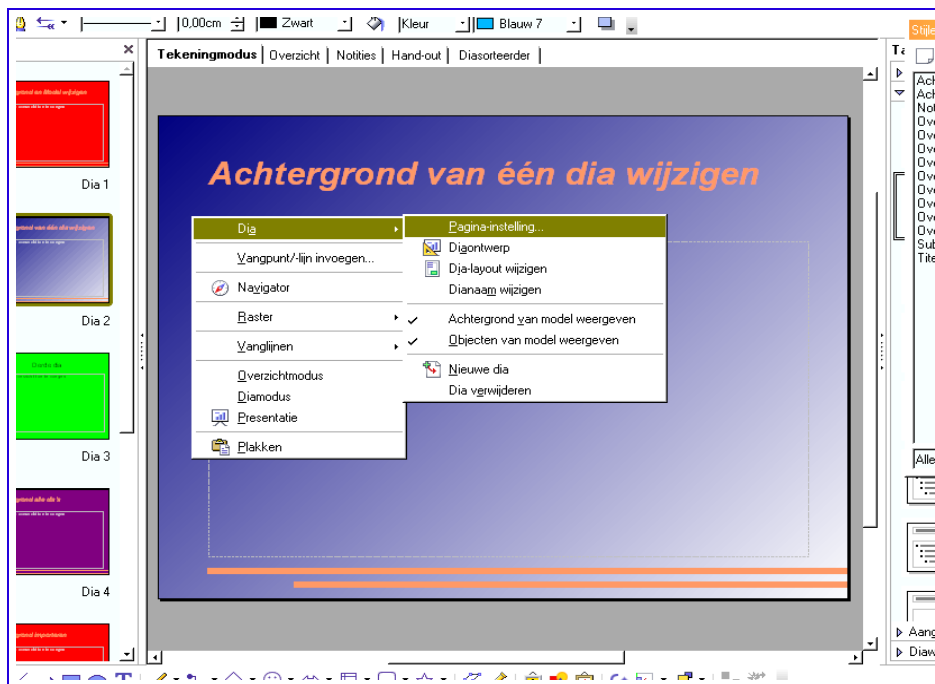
0,00cm Zwart Kleur Blauw 7

Stijle

Tekeningmodus | Overzicht | Notities | Hand-out | Diasorteerder

Ta

Dia 1

Dia 2

Dia 3

Dia 4

Achtergrond van één dia wijzigen

Dia
Vangpunt/-lijn invoegen...
Navigator
Raster
Vanglijnen
Overzichtmodus
Diamodus
Presentatie
Plakken

Pagina-instelling...
Diaontwerp
Dia-layout wijzigen
Dianaam wijzigen
Achtergrond van model weergeven
Objecten van model weergeven
Nieuwe dia
Dia verwijderen

Ach
Ach
Not
Ove
Ove
Ove
Ove
Ove
Ove
Ove
Ove
Ove
Sub
Tite

Alle

Aang
Diaw